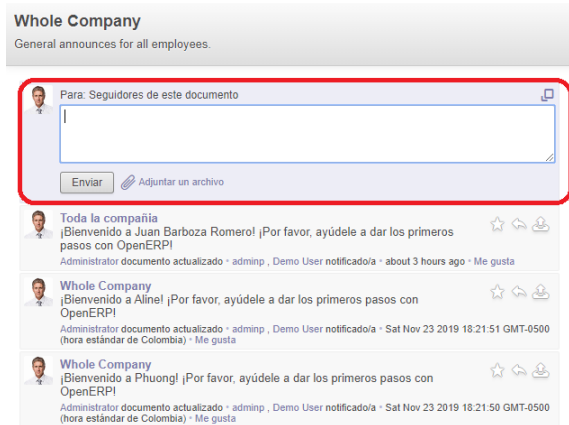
Whole Company

General announces for all employees.

Para: Seguidores de este documento

Enviar Adjuntar un archivo

Toda la compañia
¡Bienvenido a Juan Barboza Romero! ¡Por favor, ayúdele a dar los primeros pasos con OpenERP!
Administrator documento actualizado • adminp , Demo User notificado/a • about 3 hours ago • Me gusta

Whole Company
¡Bienvenido a Aline! ¡Por favor, ayúdele a dar los primeros pasos con OpenERP!
Administrator documento actualizado • adminp , Demo User notificado/a • Sat Nov 23 2019 18:21:51 GMT-0500 (hora estándar de Colombia) • Me gusta

Whole Company
¡Bienvenido a Phuong! ¡Por favor, ayúdele a dar los primeros pasos con OpenERP!
Administrator documento actualizado • adminp , Demo User notificado/a • Sat Nov 23 2019 18:21:50 GMT-0500 (hora estándar de Colombia) • Me gusta